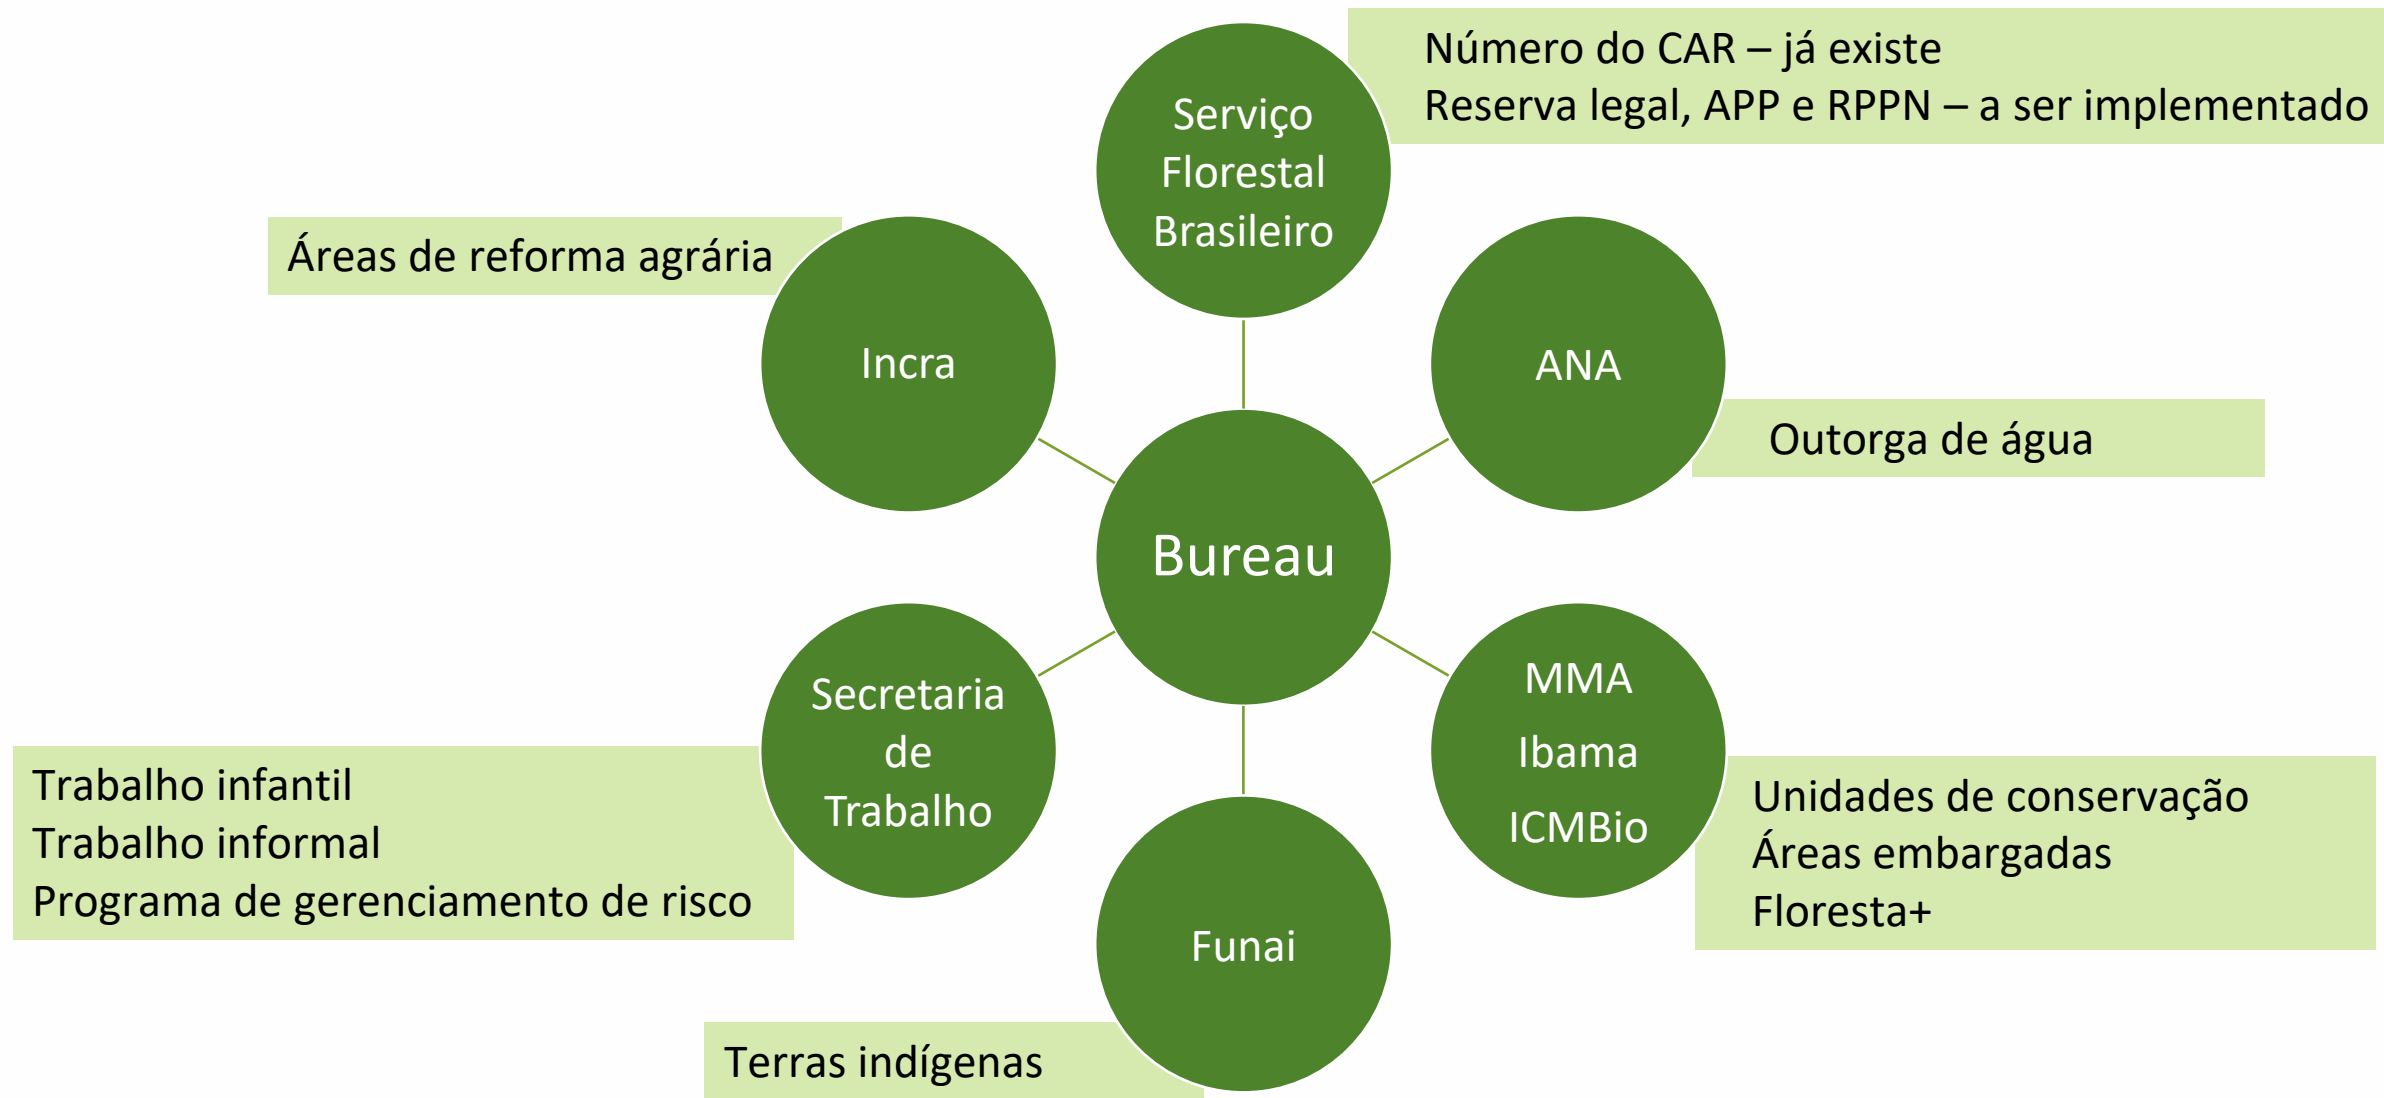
Serviço Florestal Brasileiro

Número do CAR – já existe
Reserva legal, APP e RPPN – a ser implementado

Áreas de reforma agrária

Incra

ANA

Outorga de água

Bureau

Secretaria de Trabalho

MMA
Ibama
ICMBio

Trabalho infantil
Trabalho informal
Programa de gerenciamento de risco

Unidades de conservação
Áreas embargadas
Floresta+

Funai

Terras indígenas